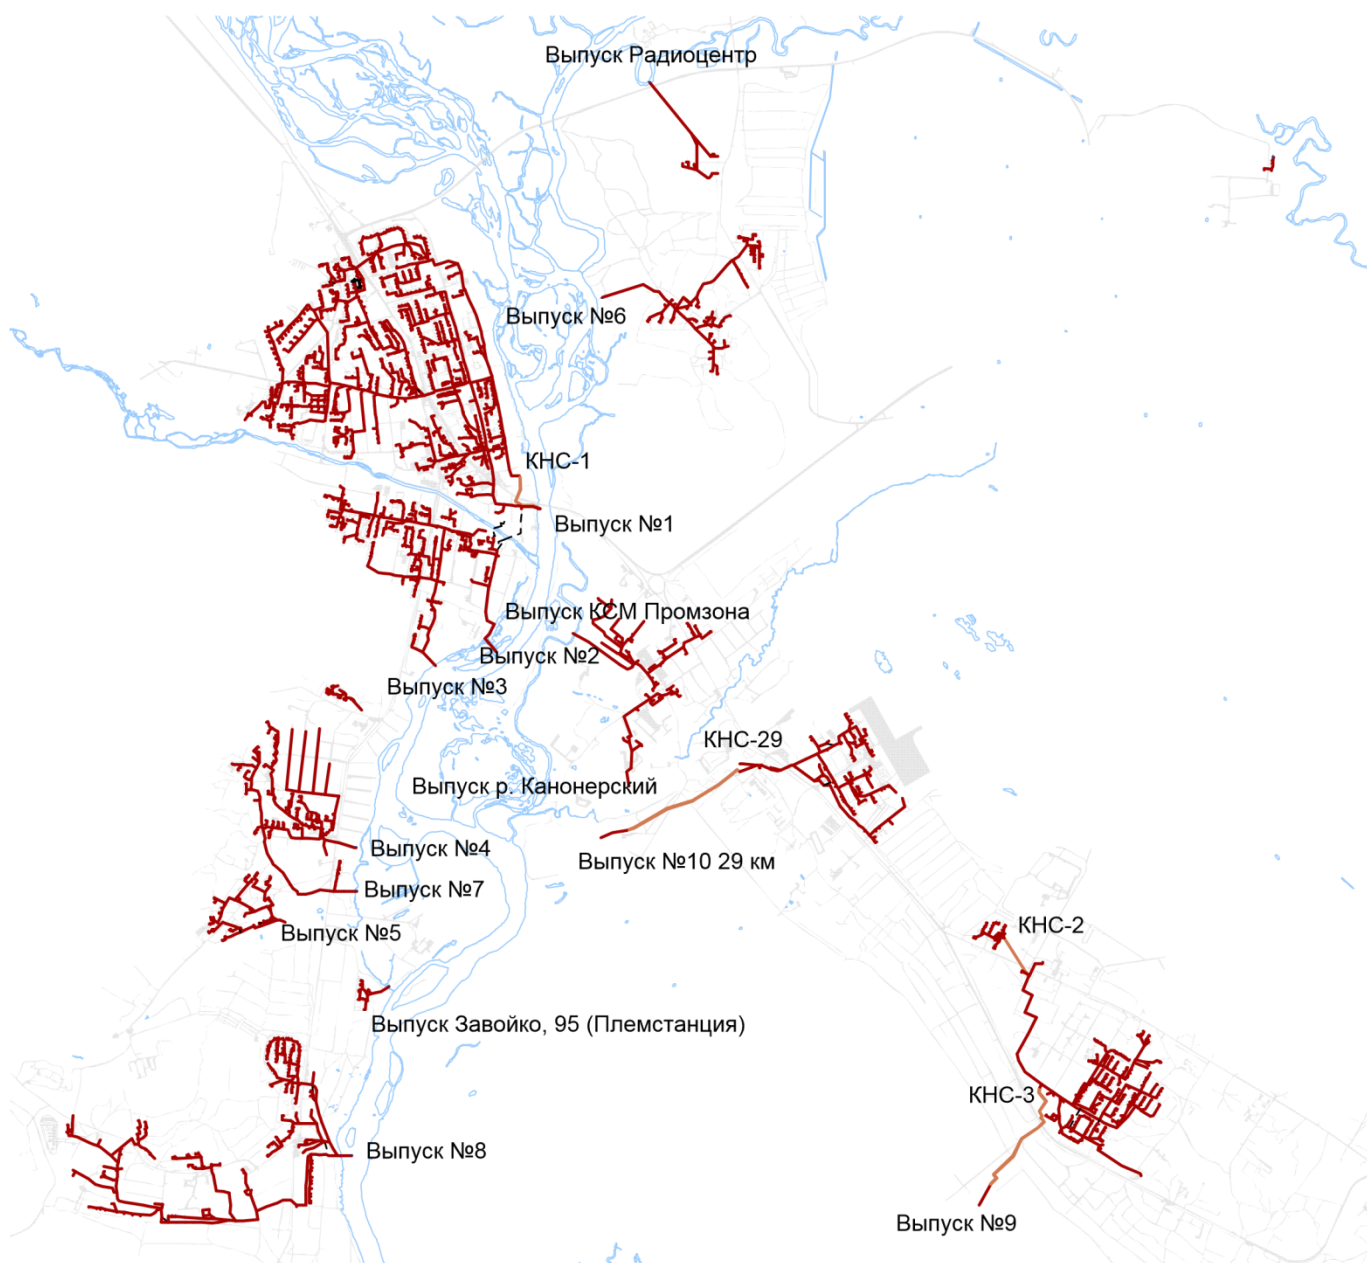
Выпуск Радиоцентр

Выпуск №6

КНС-1

Выпуск №1

Выпуск КСМ Промзона

Выпуск №2

Выпуск №3

КНС-29

Выпуск р. Канонерский

Выпуск №4

Выпуск №10 29 км

Выпуск №7

Выпуск №5

КНС-2

Выпуск Завойко, 95 (Племстанция)

КНС-3

Выпуск №8

Выпуск №9